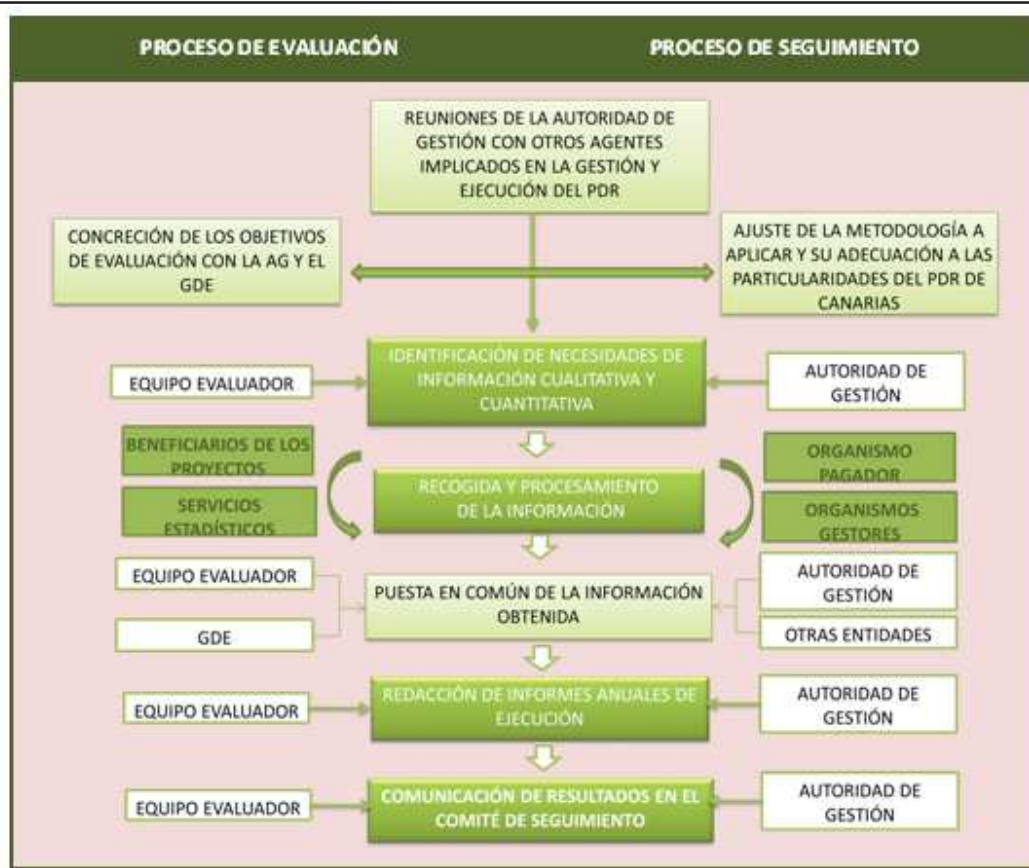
PROCESO DE EVALUACIÓN

PROCESO DE SEGUIMIENTO

REUNIONES DE LA AUTORIDAD DE GESTIÓN CON OTROS AGENTES IMPLICADOS EN LA GESTIÓN Y EJECUCIÓN DEL PDR

CONCRECIÓN DE LOS OBJETIVOS DE EVALUACIÓN CON LA AG Y EL GDE

AJUSTE DE LA METODOLOGÍA A APLICAR Y SU ADECUACIÓN A LAS PARTICULARIDADES DEL PDR DE CANARIAS

EQUIPO EVALUADOR

IDENTIFICACIÓN DE NECESIDADES DE INFORMACIÓN CUALITATIVA Y CUANTITATIVA

AUTORIDAD DE GESTIÓN

BENEFICIARIOS DE LOS PROYECTOS

SERVICIOS ESTADÍSTICOS

RECOGIDA Y PROCESAMIENTO DE LA INFORMACIÓN

ORGANISMO PAGADOR

ORGANISMOS GESTORES

EQUIPO EVALUADOR

GDE

PUESTA EN COMÚN DE LA INFORMACIÓN OBTENIDA

AUTORIDAD DE GESTIÓN

OTRAS ENTIDADES

EQUIPO EVALUADOR

REDACCIÓN DE INFORMES ANUALES DE EJECUCIÓN

AUTORIDAD DE GESTIÓN

EQUIPO EVALUADOR

COMUNICACIÓN DE RESULTADOS EN EL COMITÉ DE SEGUIMIENTO

AUTORIDAD DE GESTIÓN